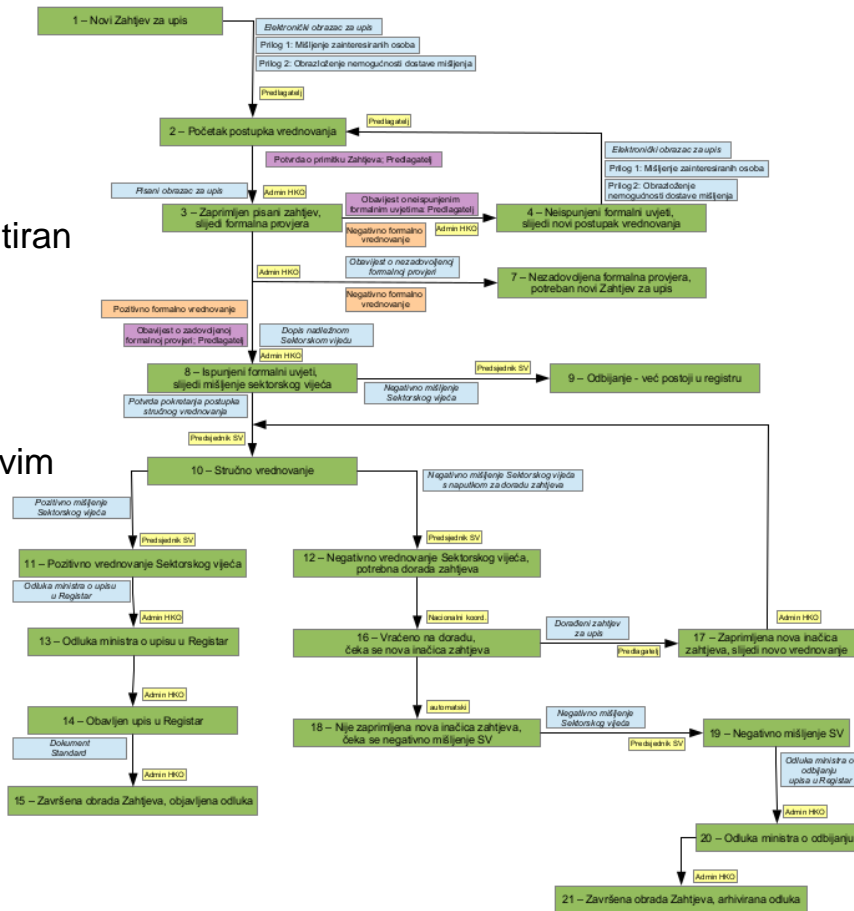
1 – Novi Zahtjev za upis

Elektronički obrazac za upis

Prilog 1: Mišljenje zainteresiranih osoba

Prilog 2: Obrazloženje nemogućnosti dostave mišljenja

Predlagatelj

2 – Početak postupka vrednovanja

Predlagatelj

Elektronički obrazac za upis

Prilog 1: Mišljenje zainteresiranih osoba

Prilog 2: Obrazloženje nemogućnosti dostave mišljenja

Potvrda o primitku Zahtjeva; Predlagatelj

Pisani obrazac za upis

Admin HKO

3 – Zaprimljen pisani zahtjev, slijedi formalna provjera

Obavijest o neispunjenim formalnim uvjetima; Predlagatelj

Negativno formalno vrednovanje

Admin HKO

4 – Neispunjeni formalni uvjeti, slijedi novi postupak vrednovanja

tiran

Admin HKO

Obavijest o nezadovoljenoj formalnoj provjeri

7 – Nezadovoljena formalna provjera, potreban novi Zahtjev za upis

Negativno formalno vrednovanje

Pozitivno formalno vrednovanje

Obavijest o zadovoljenoj formalnoj provjeri; Predlagatelj

Dopis nadležnom Sektorskom vijeću

Admin HKO

8 – Ispunjeni formalni uvjeti, slijedi mišljenje sektorskog vijeća

Predsjednik SV

9 – Odbijanje - već postoji u registru

Negativno mišljenje Sektorskog vijeća

Potvrda pokretanja postupka stručnog vrednovanja

Predsjednik SV

vim

10 – Stručno vrednovanje

Negativno mišljenje Sektorskog vijeća s naputkom za doradu zahtjeva

Pozitivno mišljenje Sektorskog vijeća

Predsjednik SV

Predsjednik SV

11 – Pozitivno vrednovanje Sektorskog vijeća

12 – Negativno vrednovanje Sektorskog vijeća, potrebna dorada zahtjeva

Odluka ministra o upisu u Registar

Admin HKO

Nacionalni koord.

Admin HKO

13 – Odluka ministra o upisu u Registar

16 – Vraćeno na doradu, čeka se nova inačica zahtjeva

Dorađeni zahtjev za upis

Predlagatelj

17 – Zaprimljena nova inačica zahtjeva, slijedi novo vrednovanje

Admin HKO

automatski

14 – Obavljen upis u Registar

18 – Nije zaprimljena nova inačica zahtjeva, čeka se negativno mišljenje SV

Negativno mišljenje Sektorskog vijeća

Predsjednik SV

19 – Negativno mišljenje SV

Dokument Standard

Admin HKO

Odluka ministra o odbijanju upisa u Registar

15 – Završena obrada Zahtjeva, objavljena odluka

Admin HKO

20 – Odluka ministra o odbijanju

Admin HKO

21 – Završena obrada Zahtjeva, arhivirana odluka